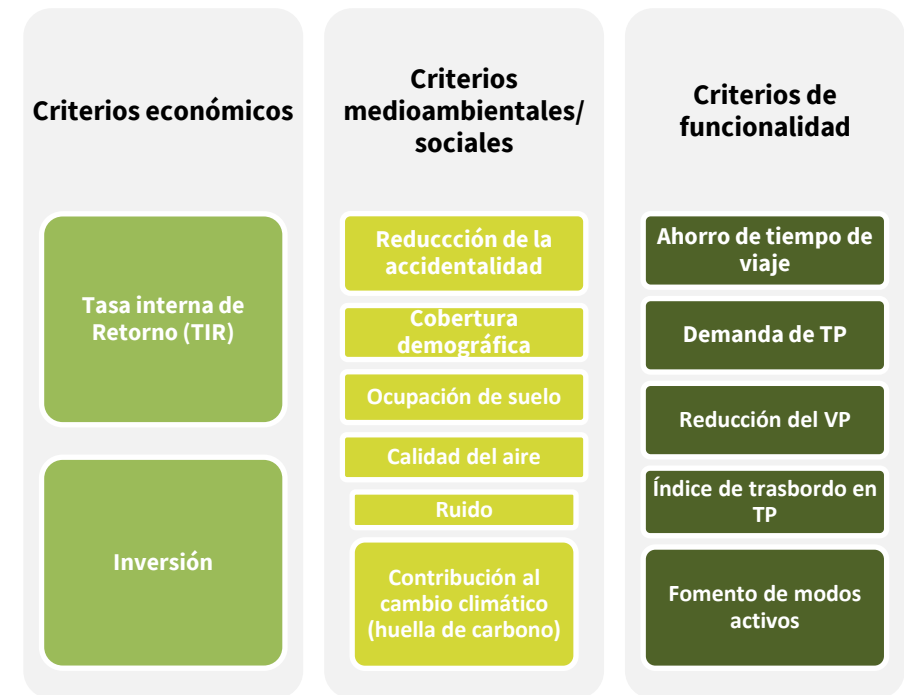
Criterios económicos

Tasa interna de Retorno (TIR)

Inversión

Criterios medioambientales/ sociales

Reduccción de la accidentalidad

Cobertura demográfica

Ocupación de suelo

Calidad del aire

Ruido

Contribución al cambio climático (huella de carbono)

Criterios de funcionalidad

Ahorro de tiempo de viaje

Demanda de TP

Reducción del VP

Índice de trasbordo en TP

Fomento de modos activos